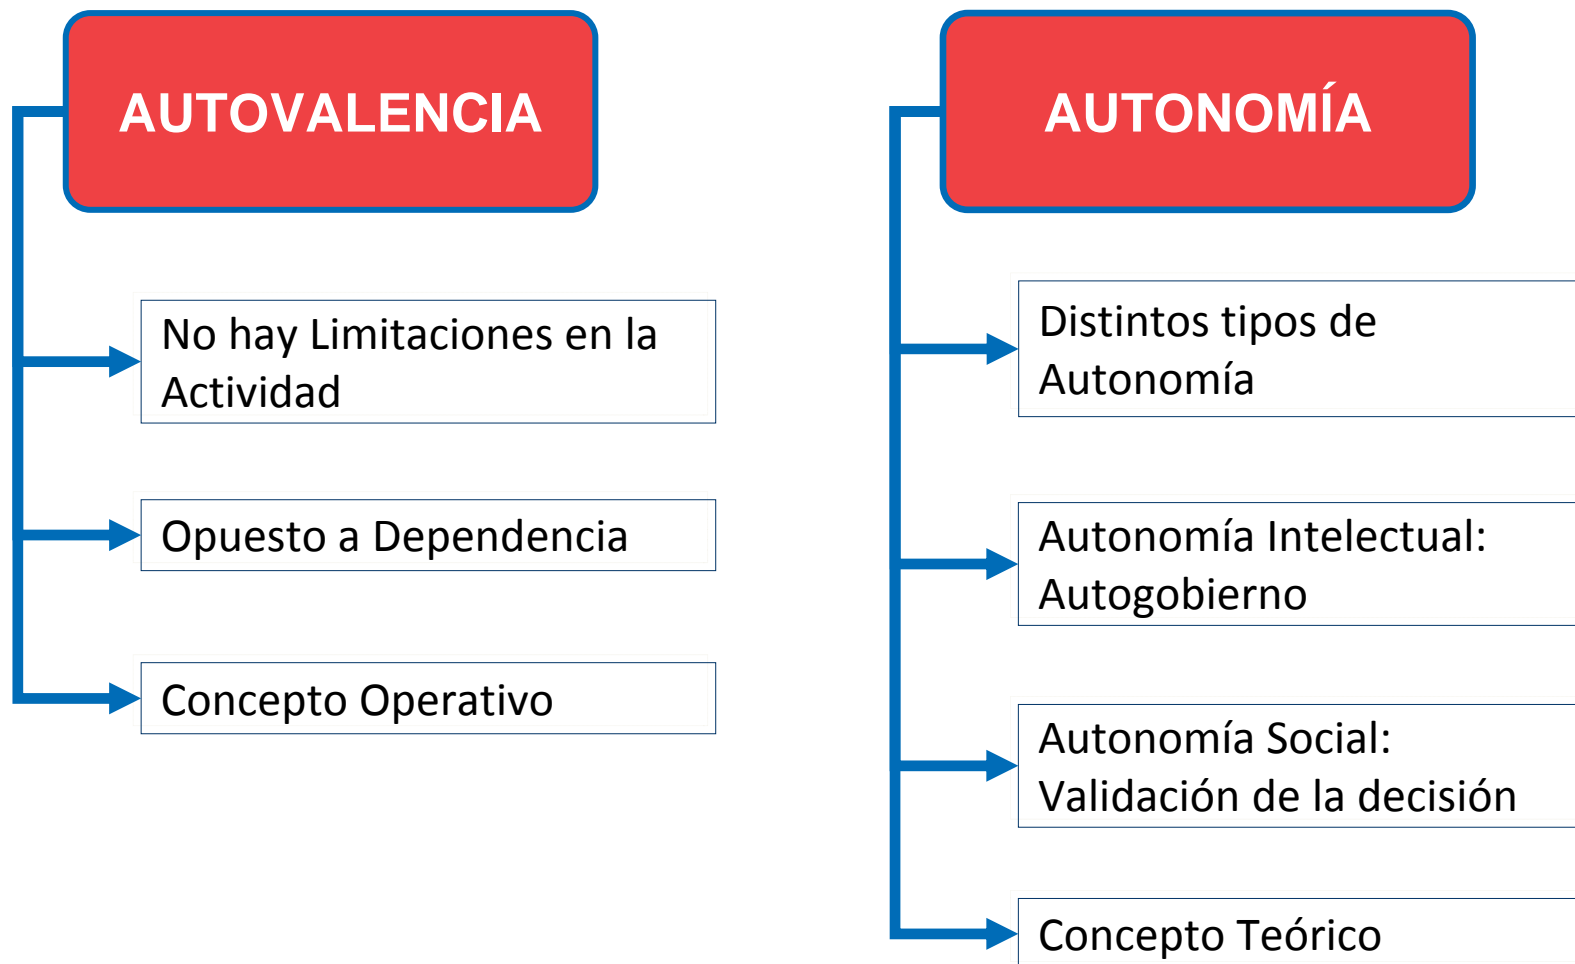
AUTOVALENCIA

No hay Limitaciones en la Actividad

Opuesto a Dependencia

Concepto Operativo

AUTONOMÍA

Distintos tipos de Autonomía

Autonomía Intelectual: Autogobierno

Autonomía Social: Validación de la decisión

Concepto Teórico